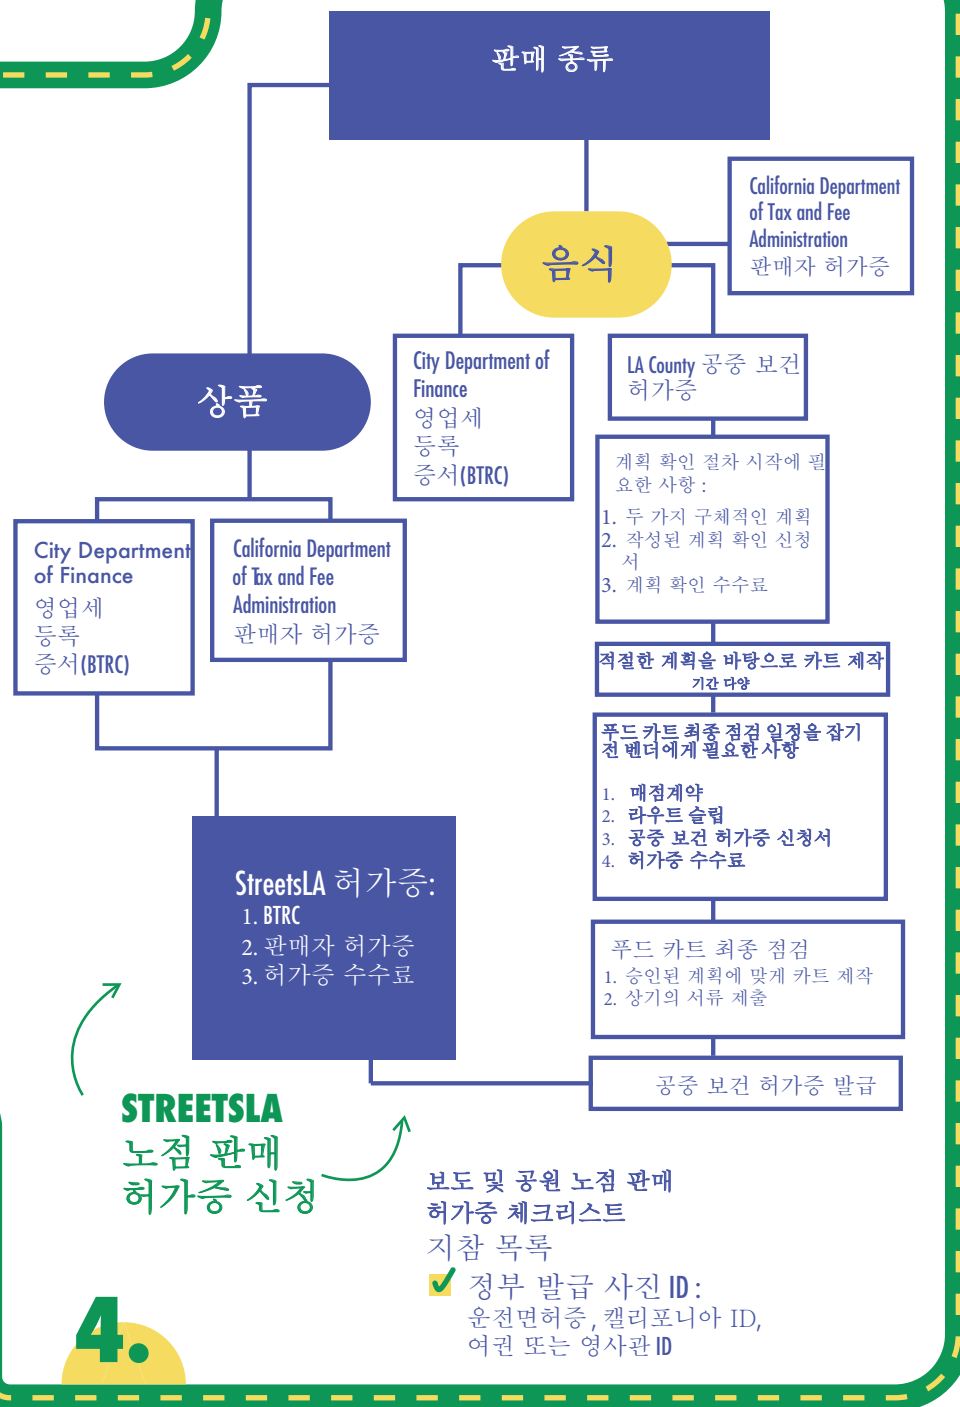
판매 종류

음식

California Department of Tax and Fee Administration 판매자 허가증

City Department of Finance 영업세 등록 증서(BTRC)

LA County 공중 보건 허가증

상품

계획 확인 절차 시작에 필요한 사항 :
1. 두 가지 구체적인 계획
2. 작성된 계획 확인 신청서
3. 계획 확인 수수료

City Department of Finance 영업세 등록 증서(BTRC)

California Department of Tax and Fee Administration 판매자 허가증

적절한 계획을 바탕으로 카트 제작
기간 다양

푸드 카트 최종 점검 일정을 잡기 전 벤더에게 필요한 사항
1. 매점계약
2. 라우트 슬립
3. 공중 보건 허가증 신청서
4. 허가증 수수료

StreetsLA 허가증:
1. BTRC
2. 판매자 허가증
3. 허가증 수수료

푸드 카트 최종 점검
1. 승인된 계획에 맞게 카트 제작
2. 상기의 서류 제출

공중 보건 허가증 발급

STREETSLA
노점 판매
허가증 신청

보도 및 공원 노점 판매
허가증 체크리스트
지참 목록
정부 발급 사진 ID:
운전면허증, 캘리포니아 ID,
여권 또는 영사관 ID

4.